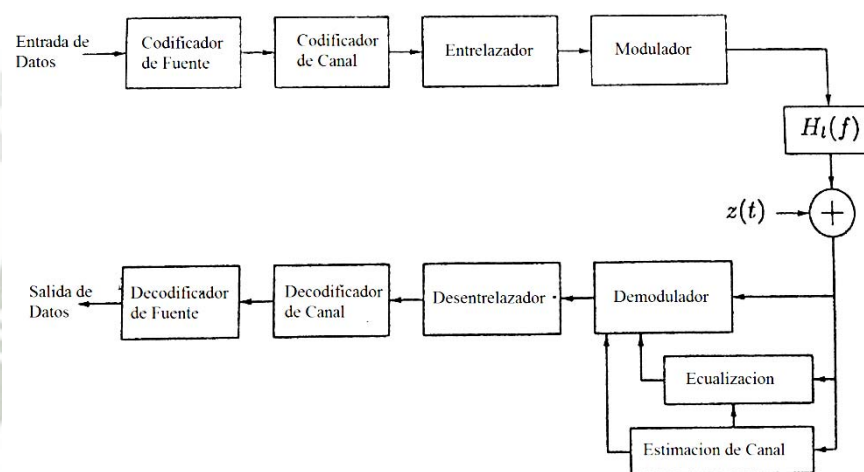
Entrada de Datos

Codificador de Fuente

Codificador de Canal

Entrelazador

Modulador

$H_l(f)$

$z(t)$

$+$

Salida de Datos

Decodificador de Fuente

Decodificador de Canal

Desentrelazador

Demodulador

Ecualizacion

Estimacion de Canal